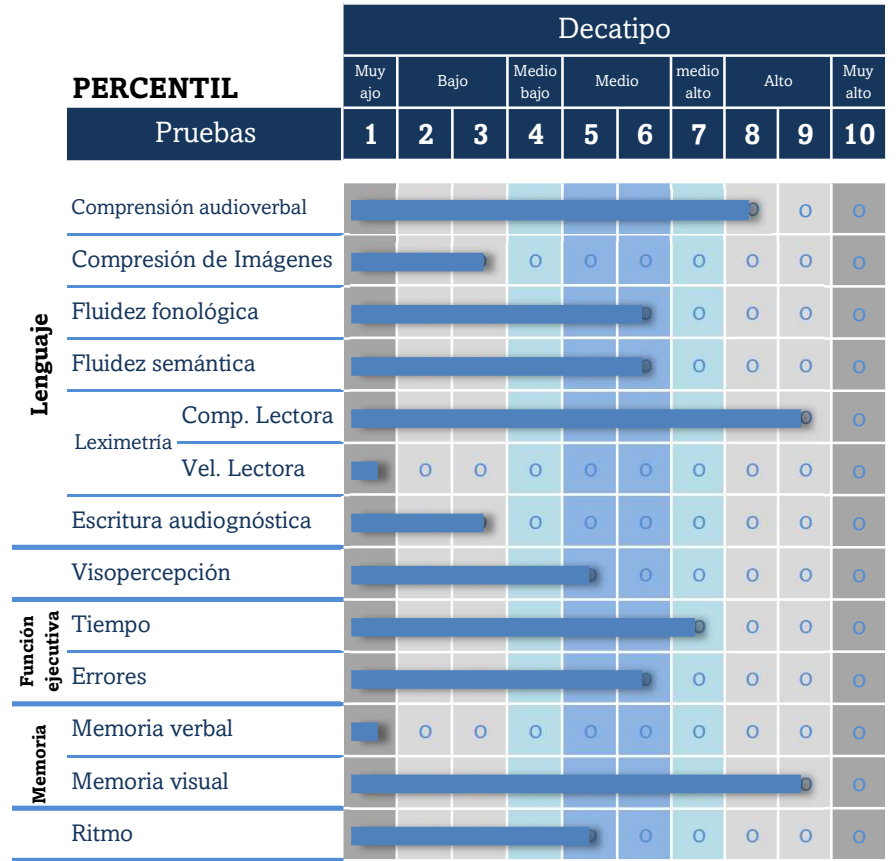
| PERCENTIL | Decatipo | | | | | | | | | |
|---|---|---|---|---|---|---|---|---|---|---|
| | Muy ajo | Bajo | | Medio bajo | Medio | | medio alto | Alto | | Muy alto |
| Pruebas | **1** | **2** | **3** | **4** | **5** | **6** | **7** | **8** | **9** | **10** |
| Comprensión audioverbal | | | | | | | | | o | o |
| Compresión de Imágenes | | | | o | o | o | o | o | o | o |
| Fluidez fonológica | | | | | | | o | o | o | o |
| Fluidez semántica | | | | | | | o | o | o | o |
| Leximetría Comp. Lectora | | | | | | | | | | o |
| Leximetría Vel. Lectora | | o | o | o | o | o | o | o | o | o |
| Escritura audiognóstica | | | | o | o | o | o | o | o | o |
| Visopercepción | | | | | | o | o | o | o | o |
| Tiempo | | | | | | | | o | o | o |
| Errores | | | | | | | o | o | o | o |
| Memoria verbal | | o | o | o | o | o | o | o | o | o |
| Memoria visual | | | | | | | | | | o |
| Ritmo | | | | | | o | o | o | o | o |

Lenguaje

Función ejecutiva

Memoria